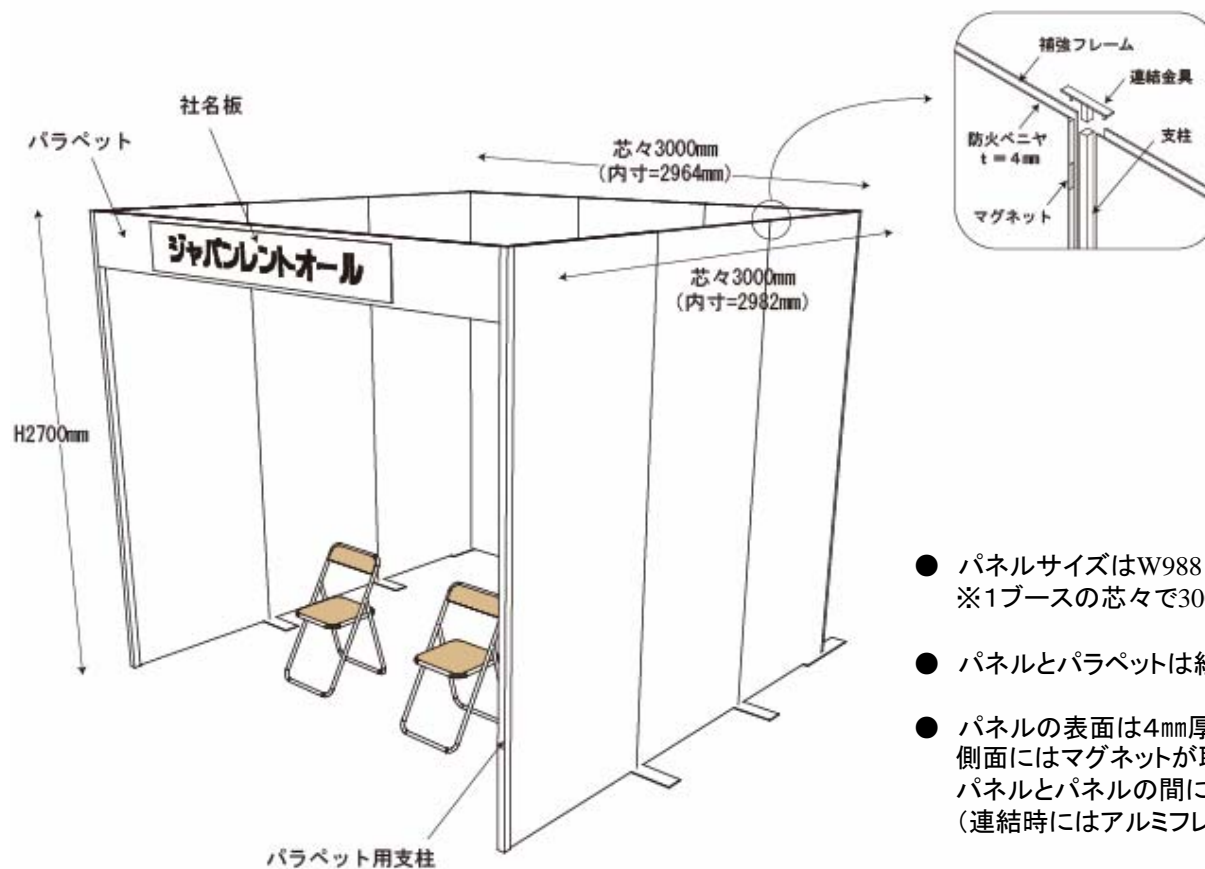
補強フレーム
連結金具
防火ベニヤ
t = 4㎜
支柱
マグネット

社名板
パラペット
芯々3000㎜
(内寸=2964㎜)
ジャパンレントオール
芯々3000㎜
(内寸=2982㎜)
H2700㎜
パラペット用支柱

● パネルサイズはW988 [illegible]
※1ブースの芯々で30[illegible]

● パネルとパラペットは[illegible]

● パネルの表面は4㎜厚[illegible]
側面にはマグネットが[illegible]
パネルとパネルの間に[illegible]
(連結時にはアルミフレ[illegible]